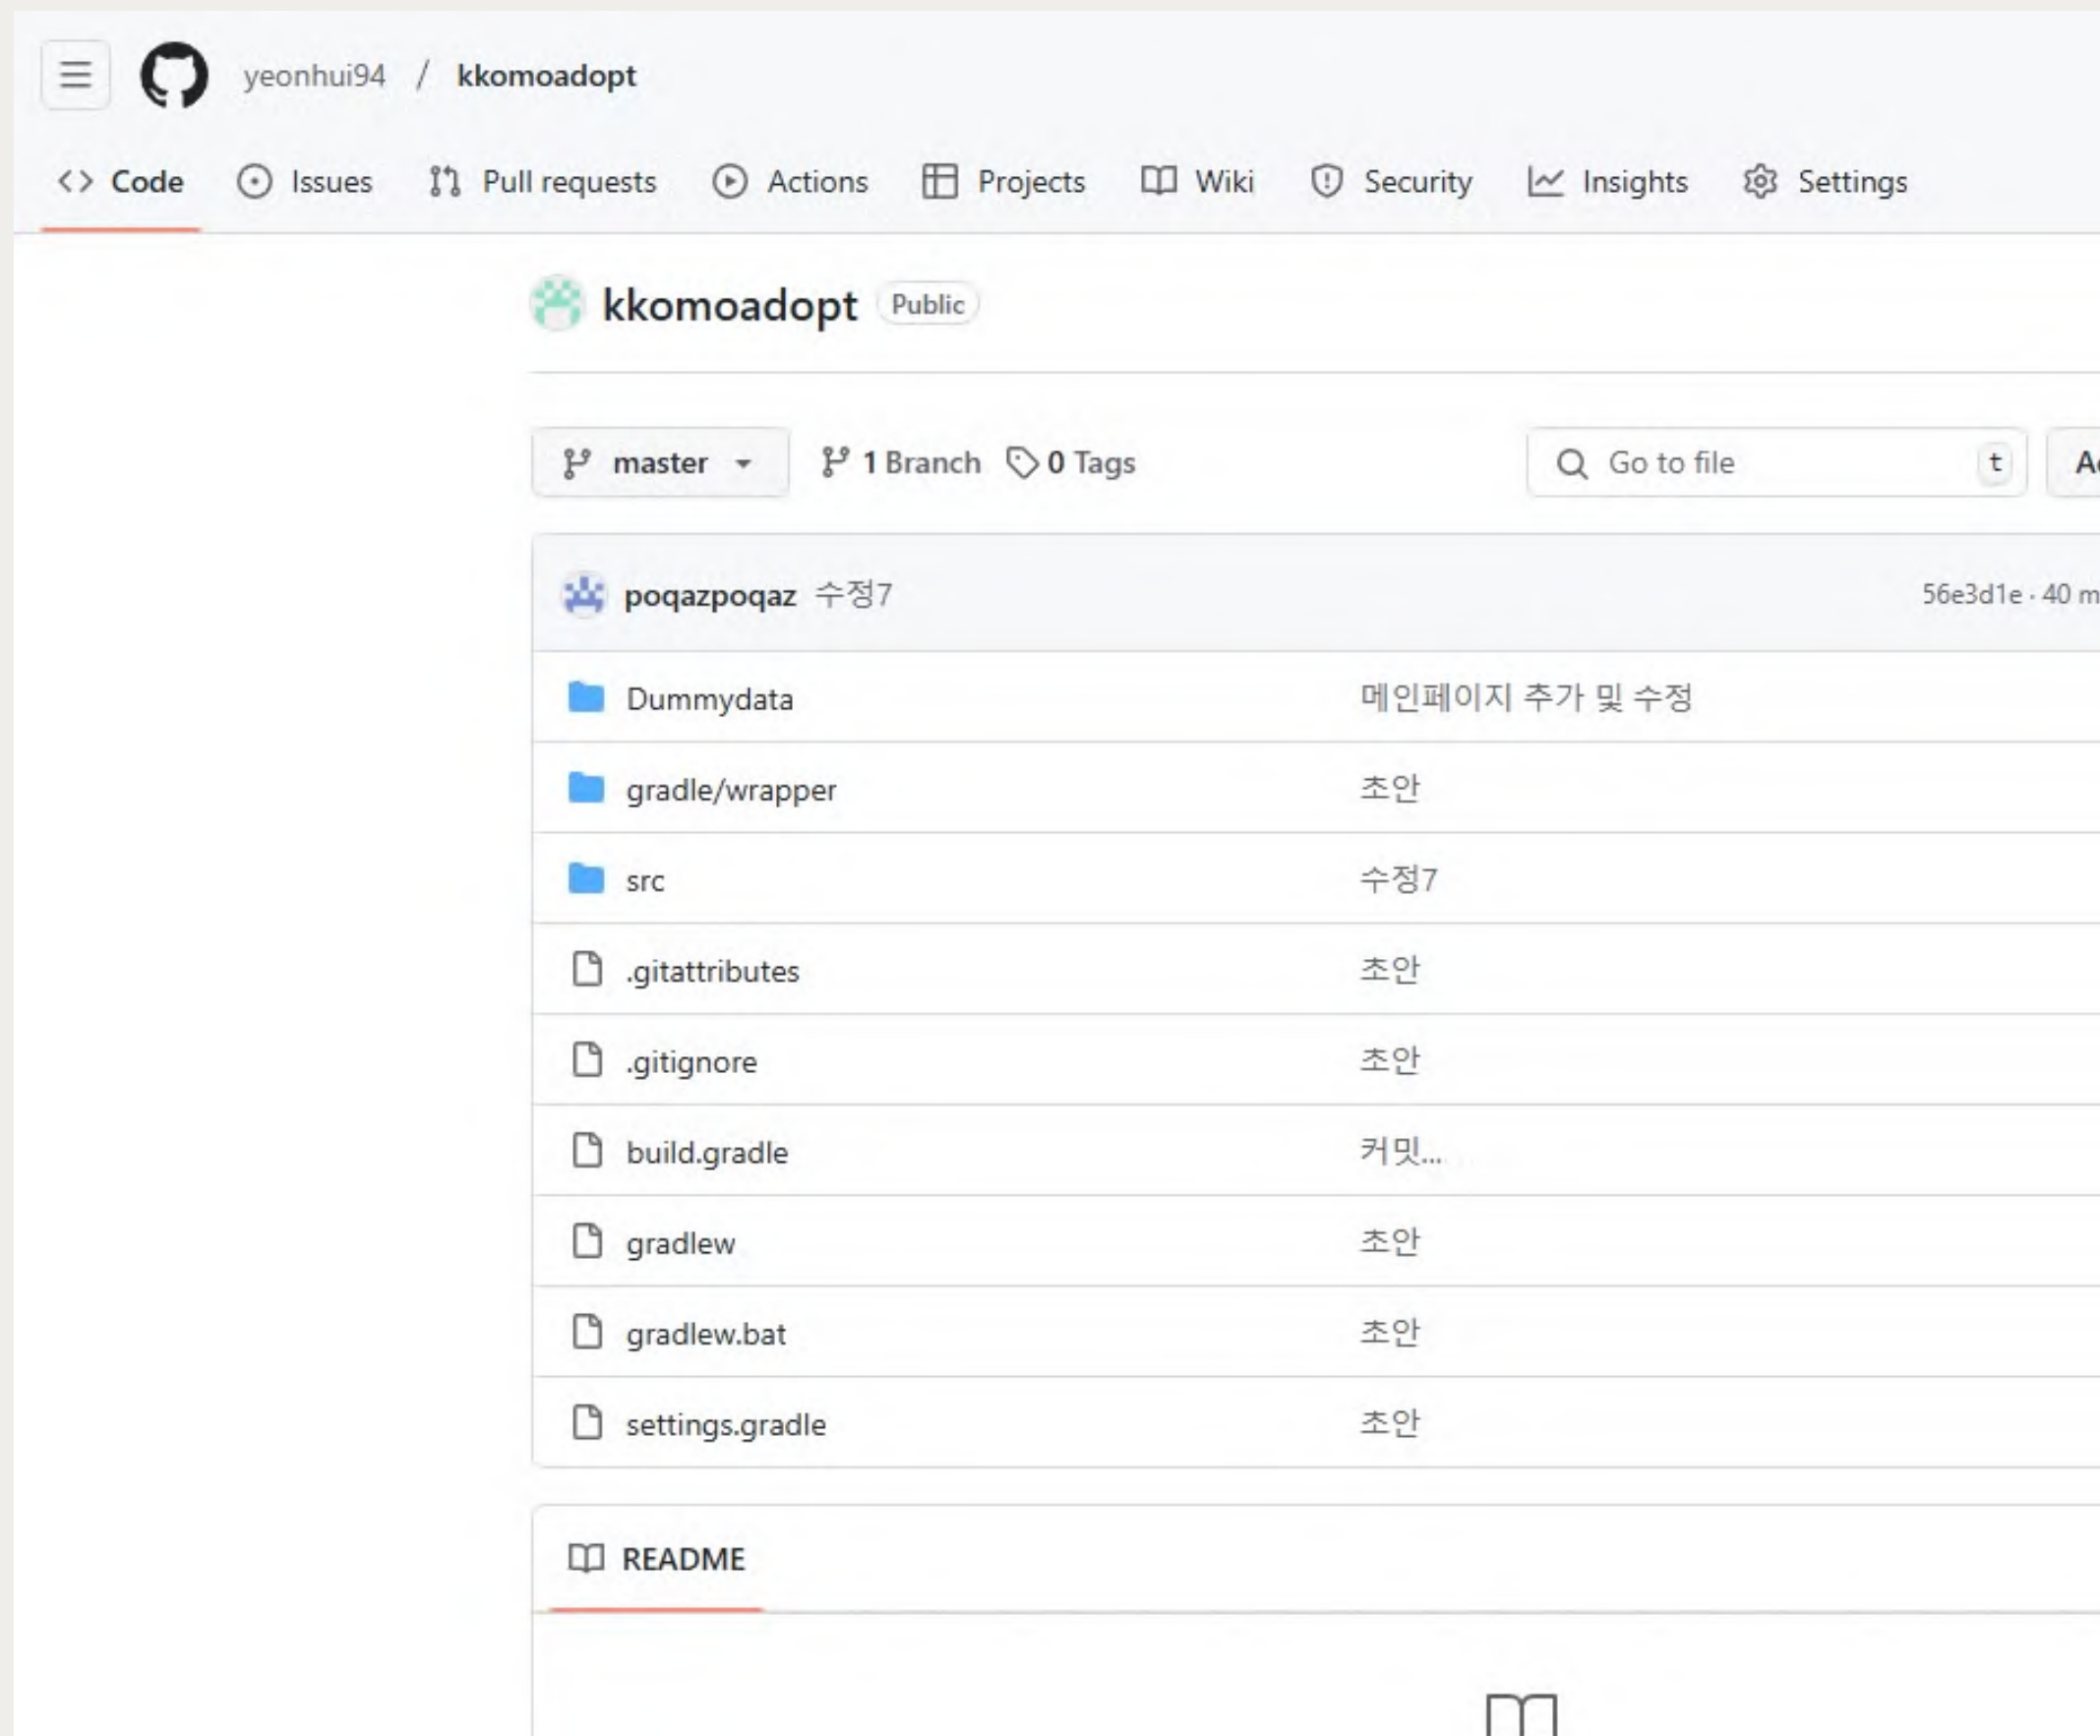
yeonhui94 / kkomoadopt

Code Issues Pull requests Actions Projects Wiki Security Insights Settings

kkomoadopt Public

master 1 Branch 0 Tags Go to file t A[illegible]

poqazpoqaz 수정7 56e3d1e · 40 m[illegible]

| | |
|---|---|
| Dummydata | 메인페이지 추가 및 수정 |
| gradle/wrapper | 초안 |
| src | 수정7 |
| .gitattributes | 초안 |
| .gitignore | 초안 |
| build.gradle | 커밋... |
| gradlew | 초안 |
| gradlew.bat | 초안 |
| settings.gradle | 초안 |

README